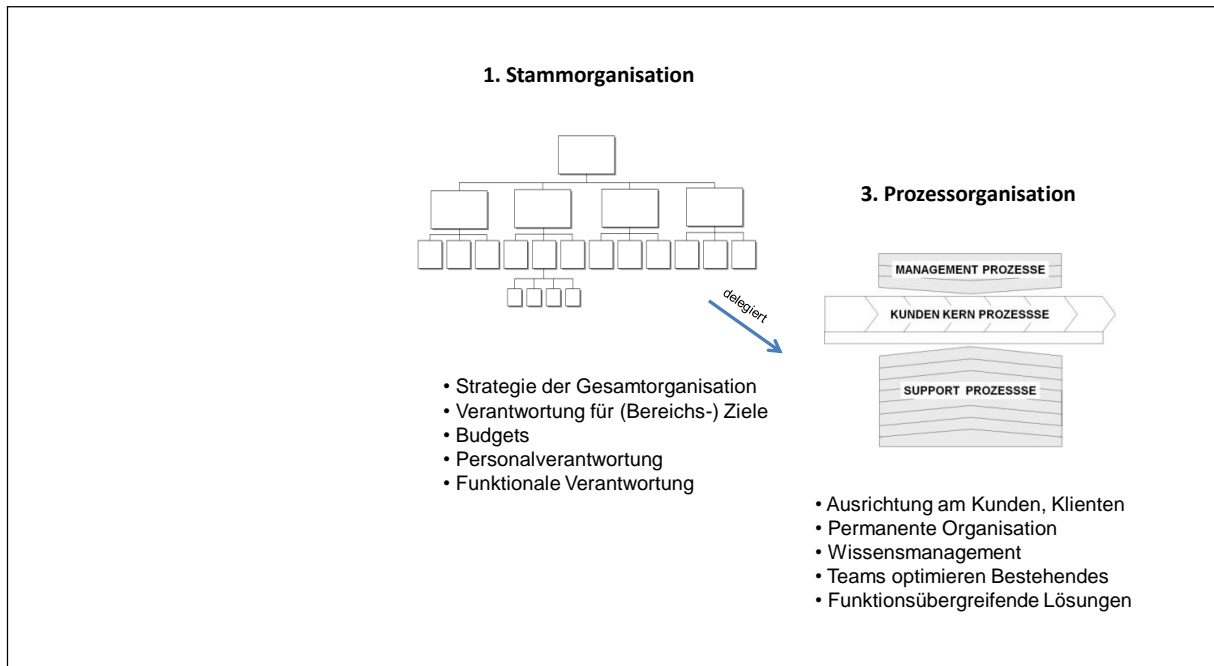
1. Stammorganisation

3. Prozessorganisation

MANAGEMENT PROZESSE

KUNDEN KERN PROZESSSE

SUPPORT PROZESSSE

delegiert

• Strategie der Gesamtorganisation
• Verantwortung für (Bereichs-) Ziele
• Budgets
• Personalverantwortung
• Funktionale Verantwortung

• Ausrichtung am Kunden, Klienten
• Permanente Organisation
• Wissensmanagement
• Teams optimieren Bestehendes
• Funktionsübergreifende Lösungen